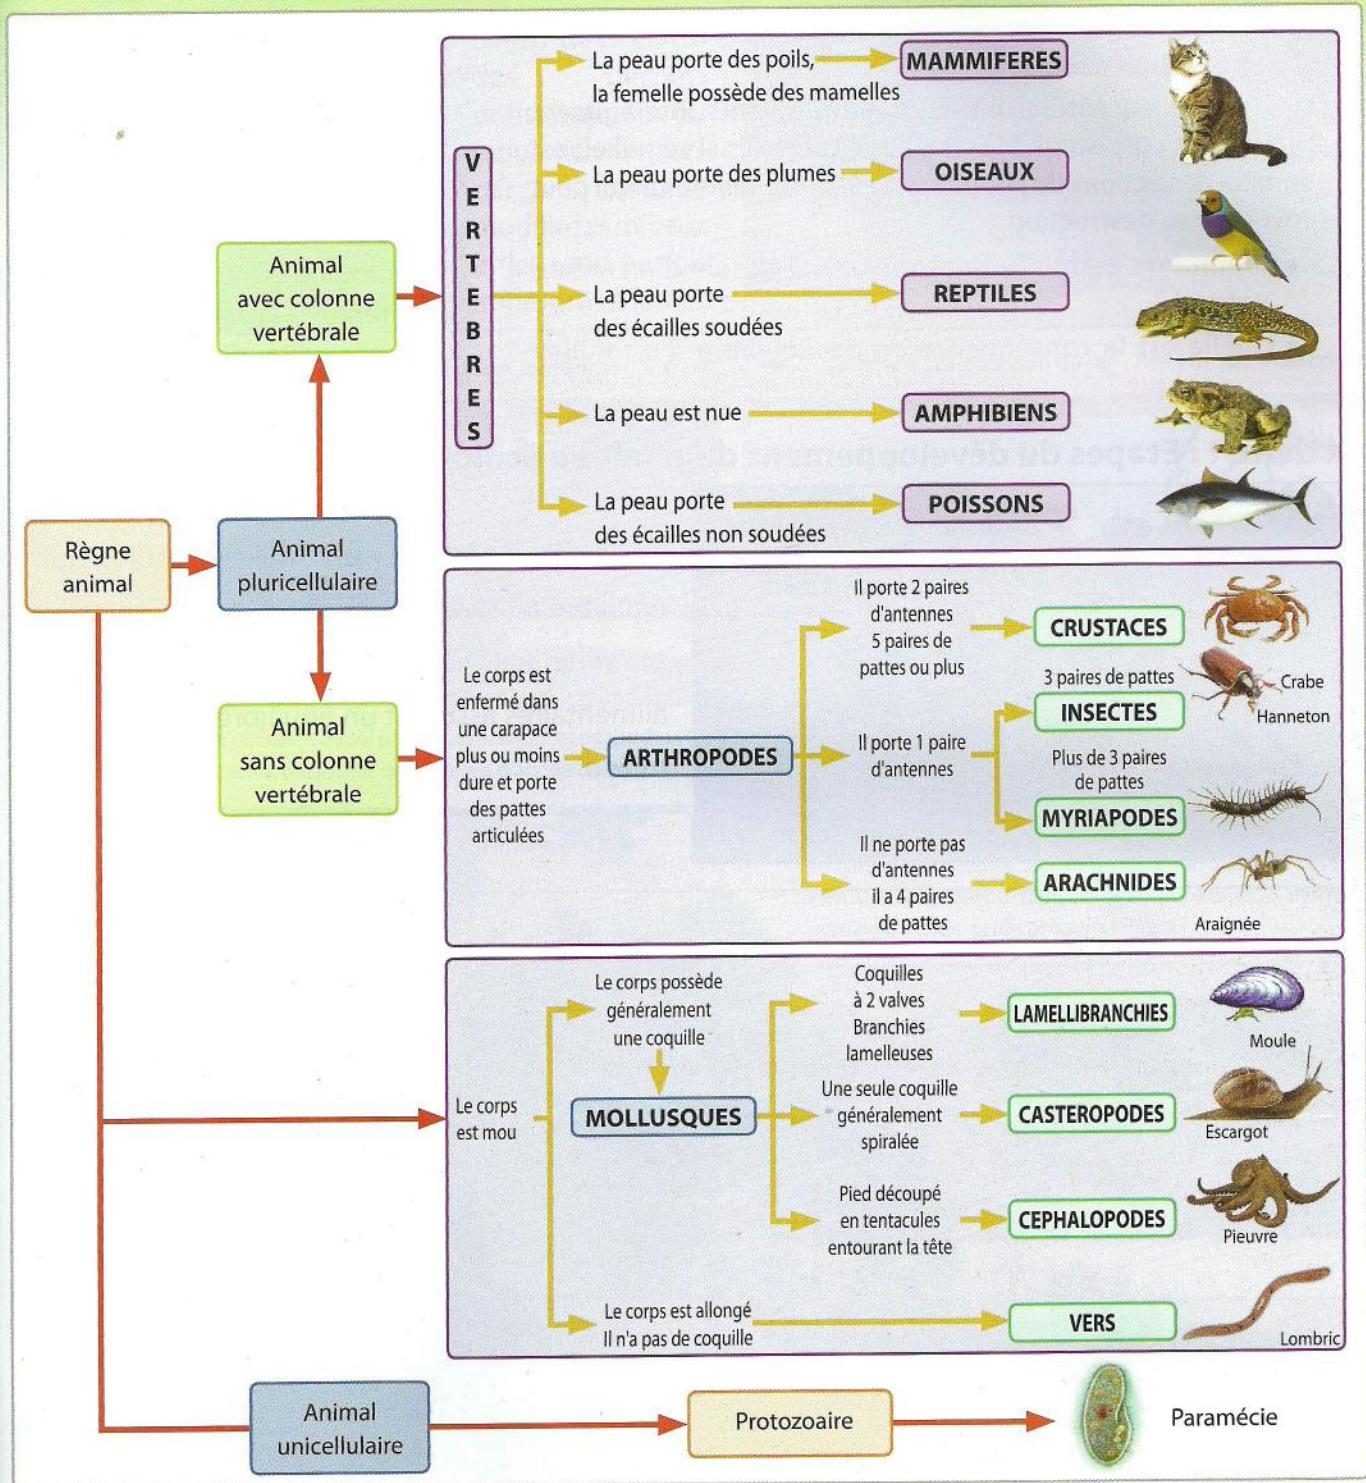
Règne animal

Animal pluricellulaire

Animal avec colonne vertébrale

VERTEBRES

La peau porte des poils, la femelle possède des mamelles
MAMMIFERES

La peau porte des plumes
OISEAUX

La peau porte des écailles soudées
REPTILES

La peau est nue
AMPHIBIENS

La peau porte des écailles non soudées
POISSONS

Animal sans colonne vertébrale

Le corps est enfermé dans une carapace plus ou moins dure et porte des pattes articulées

ARTHROPODES

Il porte 2 paires d'antennes 5 paires de pattes ou plus
CRUSTACES
Crabe

Il porte 1 paire d'antennes
3 paires de pattes
INSECTES
Hanneton
Plus de 3 paires de pattes
MYRIAPODES

Il ne porte pas d'antennes il a 4 paires de pattes
ARACHNIDES
Araignée

Le corps est mou

Le corps possède généralement une coquille

MOLLUSQUES

Coquilles à 2 valves Branchies lamelleuses
LAMELLIBRANCHIES
Moule

Une seule coquille généralement spiralée
CASTEROPODES
Escargot

Pied découpé en tentacules entourant la tête
CEPHALOPODES
Pieuvre

Le corps est allongé Il n'a pas de coquille
VERS
Lombric

Animal unicellulaire

Protozoaire

Paramécie